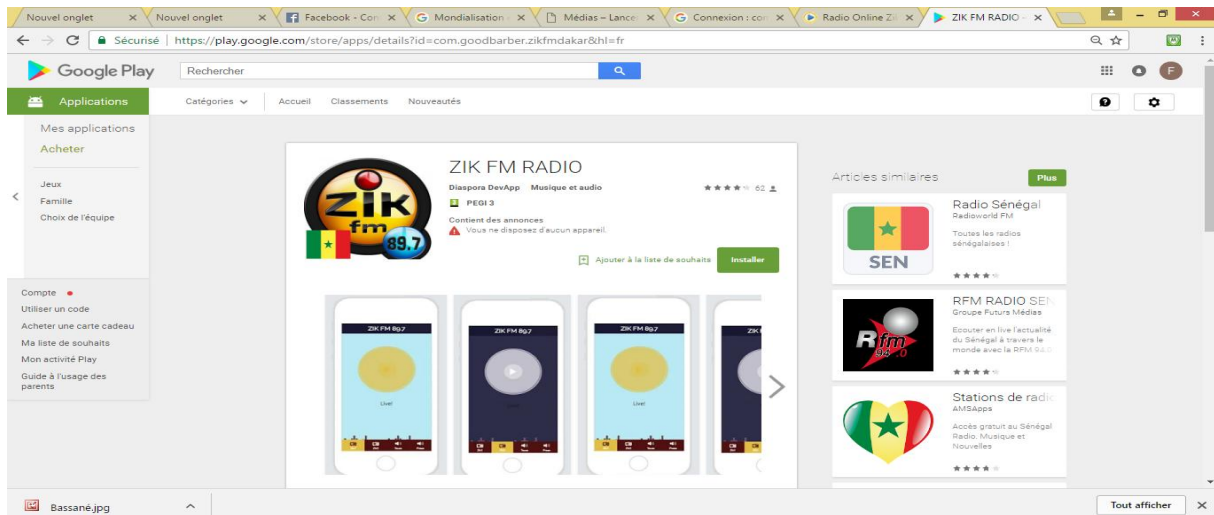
Nouvel onglet × Nouvel onglet × Facebook - Con × Mondialisation × Médias – Lance × Connexion : con × Radio Online Zi × ZIK FM RADIO – ×

Sécurisé | https://play.google.com/store/apps/details?id=com.goodbarber.zikfmdakar&hl=fr

Google Play

Rechercher

Applications

Catégories

Accueil

Classements

Nouveautés

Mes applications

Acheter

Jeux

Famille

Choix de l'équipe

Compte

Utiliser un code

Acheter une carte cadeau

Ma liste de souhaits

Mon activité Play

Guide à l'usage des parents

ZIK FM RADIO

Diaspora DevApp Musique et audio

62

PEGI 3

Contient des annonces

Vous ne disposez d'aucun appareil.

Ajouter à la liste de souhaits

Installer

zik fm 89.7

ZIK FM 89.7

ZIK FM 89.7

ZIK FM 89.7

Live!

Live!

Live!

Articles similaires

Plus

Radio Sénégal

Radioworld FM

Toutes les radios sénégalaises !

SEN

RFM RADIO SEN

Groupe Futurs Médias

Ecouter en live l'actualité du Sénégal à travers le monde avec la RFM 94.0

Rfm 94.0

Stations de radio

AMSApps

Accès gratuit au Sénégal Radio, Musique et Nouvelles

Bassané.jpg

Tout afficher